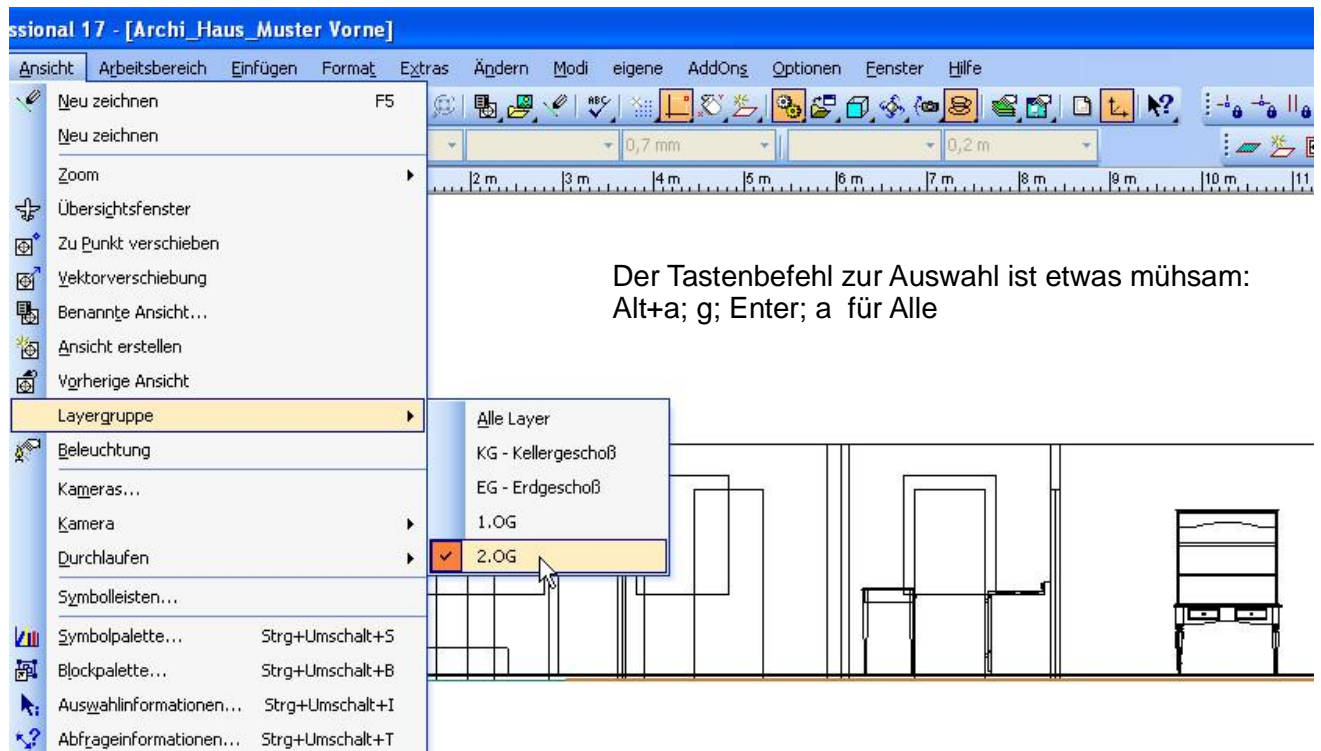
ssional 17 - [Archi_Haus_Muster Vorne]

Ansicht Arbeitsbereich Einfügen Format Extras Ändern Modi eigene AddOns Optionen Fenster Hilfe

Neu zeichnen F5
Neu zeichnen
Zoom
Übersichtsfenster
Zu Punkt verschieben
Vektorverschiebung
Benannte Ansicht...
Ansicht erstellen
Vorherige Ansicht
Layergruppe
Beleuchtung
Kameras...
Kamera
Durchlaufen
Symbolleisten...
Symbolpalette... Strg+Umschalt+S
Blockpalette... Strg+Umschalt+B
Auswahlinformationen... Strg+Umschalt+I
Abfrageinformationen... Strg+Umschalt+T

Alle Layer
KG - Kellergeschoß
EG - Erdgeschoß
1.OG
2.OG

0,7 mm
0,2 m

2 m 3 m 4 m 5 m 6 m 7 m 8 m 9 m 10 m 11

Der Tastenbefehl zur Auswahl ist etwas mühsam:
Alt+a; g; Enter; a für Alle